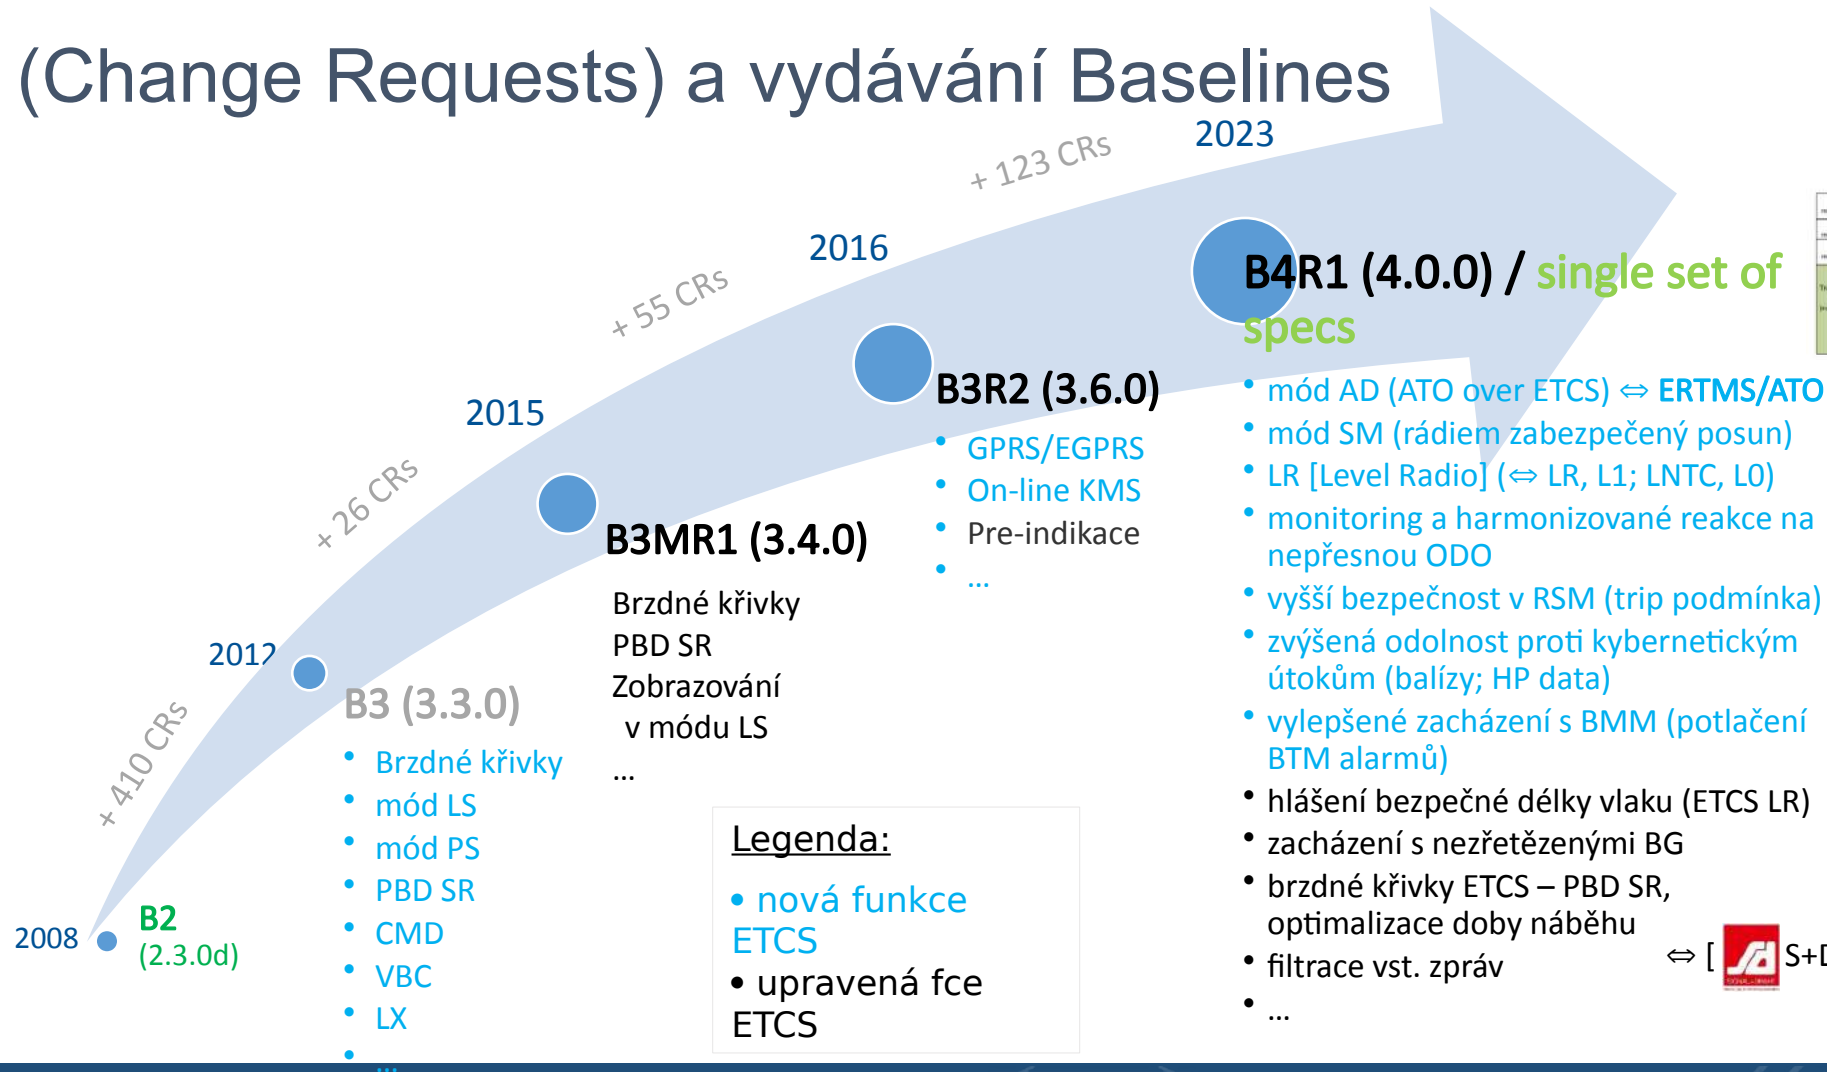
(Change Requests) a vydávání Baselines

2008
B2
(2.3.0d)

+ 410 CRs

2012
B3 (3.3.0)
- Brzdné křivky
- mód LS
- mód PS
- PBD SR
- CMD
- VBC
- LX
- ...

+ 26 CRs

2015
B3MR1 (3.4.0)
Brzdné křivky
PBD SR
Zobrazování v módu LS
...

+ 55 CRs

2016
B3R2 (3.6.0)
- GPRS/EGPRS
- On-line KMS
- Pre-indikace
- ...

+ 123 CRs

2023
B4R1 (4.0.0) / single set of specs
- mód AD (ATO over ETCS) ⇔ ERTMS/ATO
- mód SM (rádiem zabezpečený posun)
- LR [Level Radio] (⇔ LR, L1; LNTC, L0)
- monitoring a harmonizované reakce na nepřesnou ODO
- vyšší bezpečnost v RSM (trip podmínka)
- zvýšená odolnost proti kybernetickým útokům (balízy; HP data)
- vylepšené zacházení s BMM (potlačení BTM alarmů)
- hlášení bezpečné délky vlaku (ETCS LR)
- zacházení s nezřetězenými BG
- brzdné křivky ETCS – PBD SR, optimalizace doby náběhu
- filtrace vst. zpráv
- ...

⇔ [ S+D

Legenda:
- nová funkce ETCS
- upravená fce ETCS